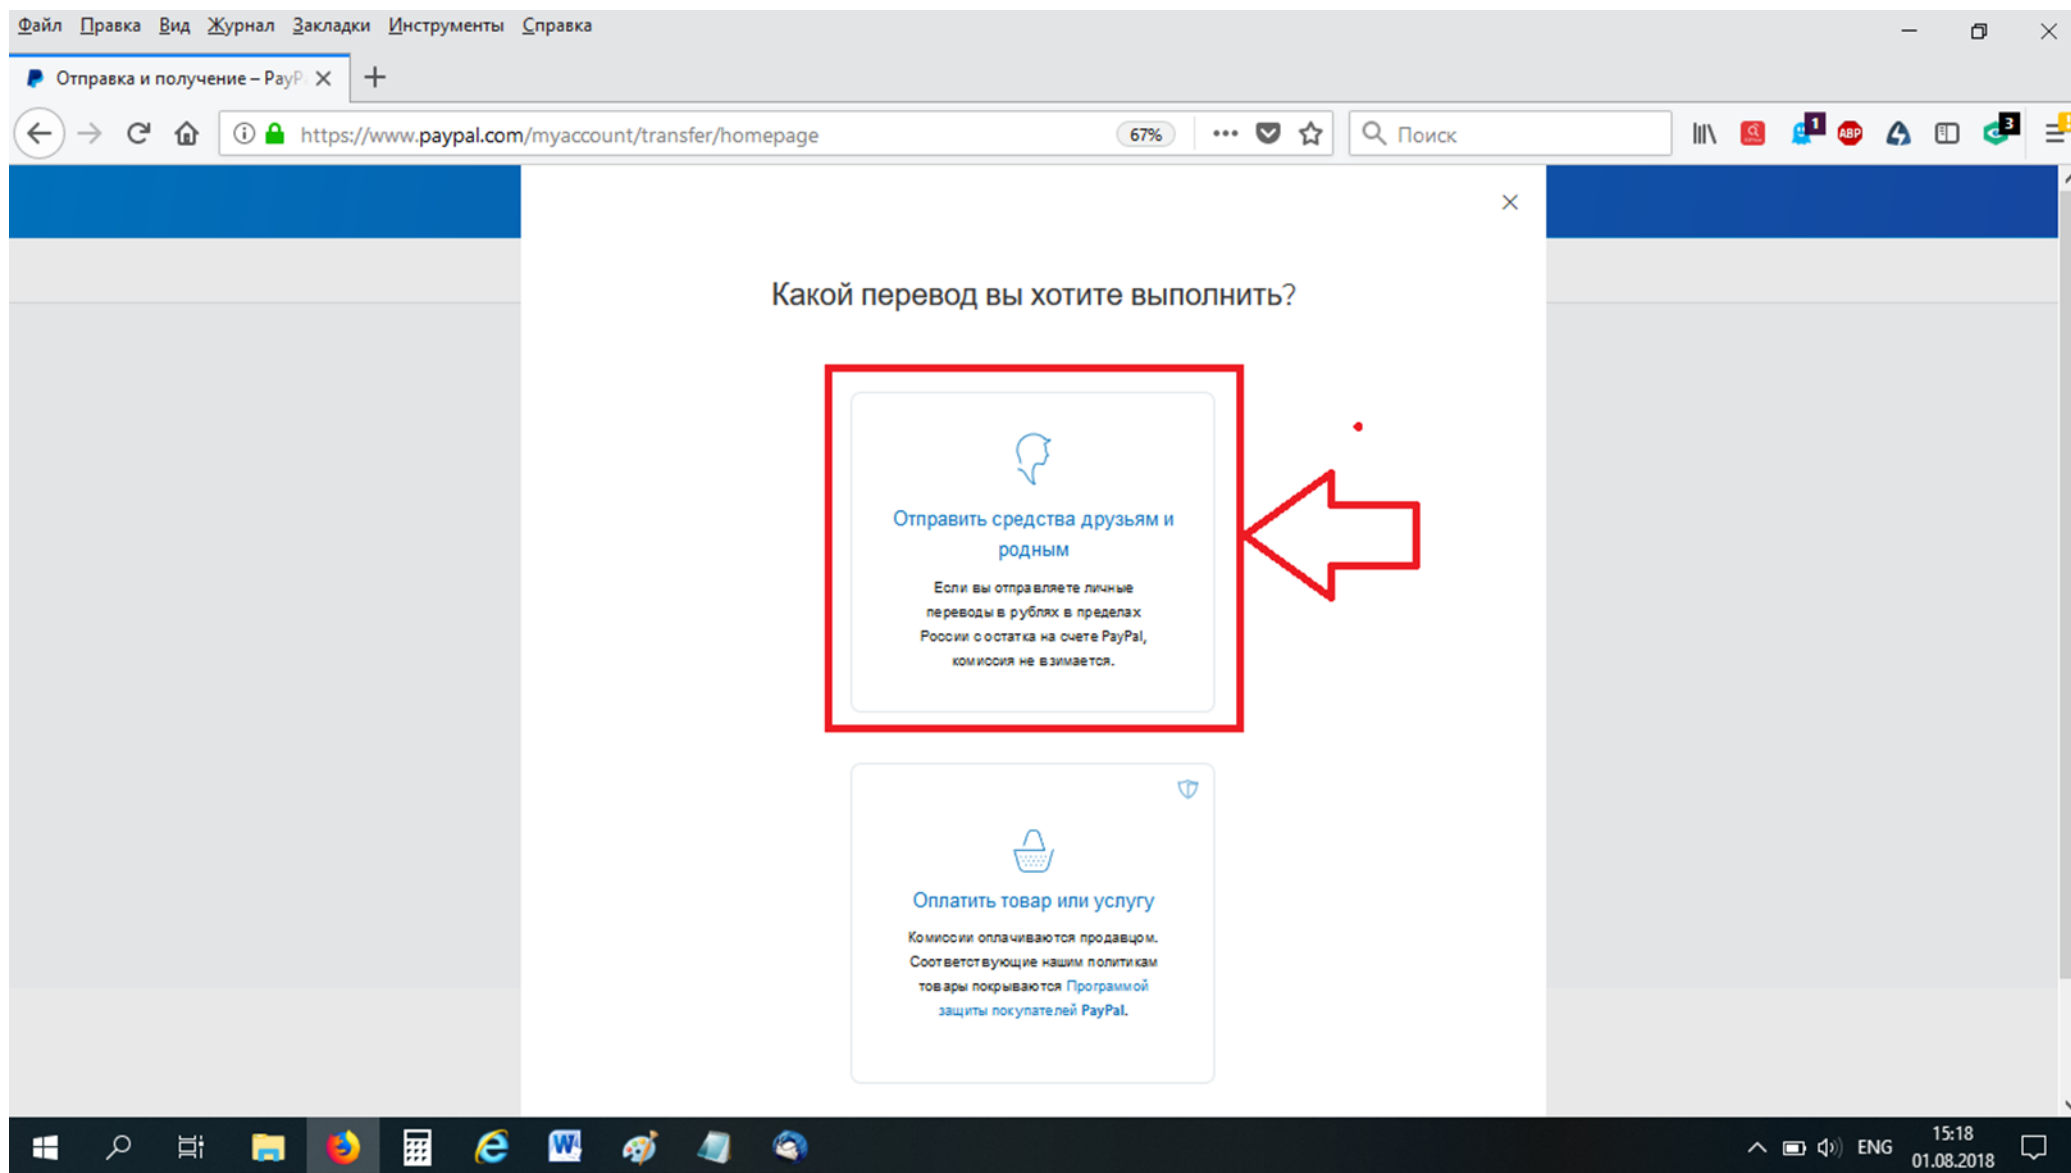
Файл Правка Вид Журнал Закладки Инструменты Справка

Отправка и получение – PayP

https://www.paypal.com/myaccount/transfer/homepage 67%

Поиск

ABP

1

3

Какой перевод вы хотите выполнить?

Отправить средства друзьям и родным

Если вы отправляете личные переводы в рублях в пределах России с остатка на счете PayPal, комиссия не взимается.

Оплатить товар или услугу

Комиссии оплачиваются продавцом. Соответствующие нашим политикам товары покрываются Программой защиты покупателей PayPal.

ENG 15:18 01.08.2018